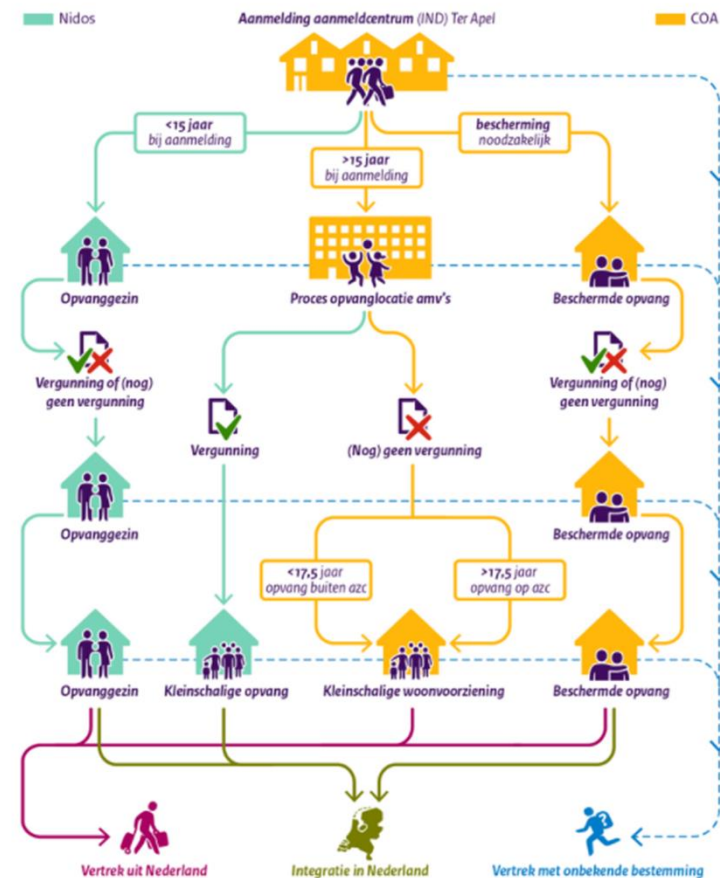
Nidos

Aanmelding aanmeldcentrum (IND) Ter Apel

COA

<15 jaar bij aanmelding

>15 jaar bij aanmelding

bescherming noodzakelijk

Opvanggezin

Proces opvanglocatie amv's

Beschermde opvang

Vergunning of (nog) geen vergunning

Vergunning

(Nog) geen vergunning

Vergunning of (nog) geen vergunning

Opvanggezin

Beschermde opvang

<17,5 jaar opvang buiten azc

>17,5 jaar opvang op azc

Opvanggezin

Kleinschalige opvang

Kleinschalige woonvoorziening

Beschermde opvang

Vertrek uit Nederland

Integratie in Nederland

Vertrek met onbekende bestemming